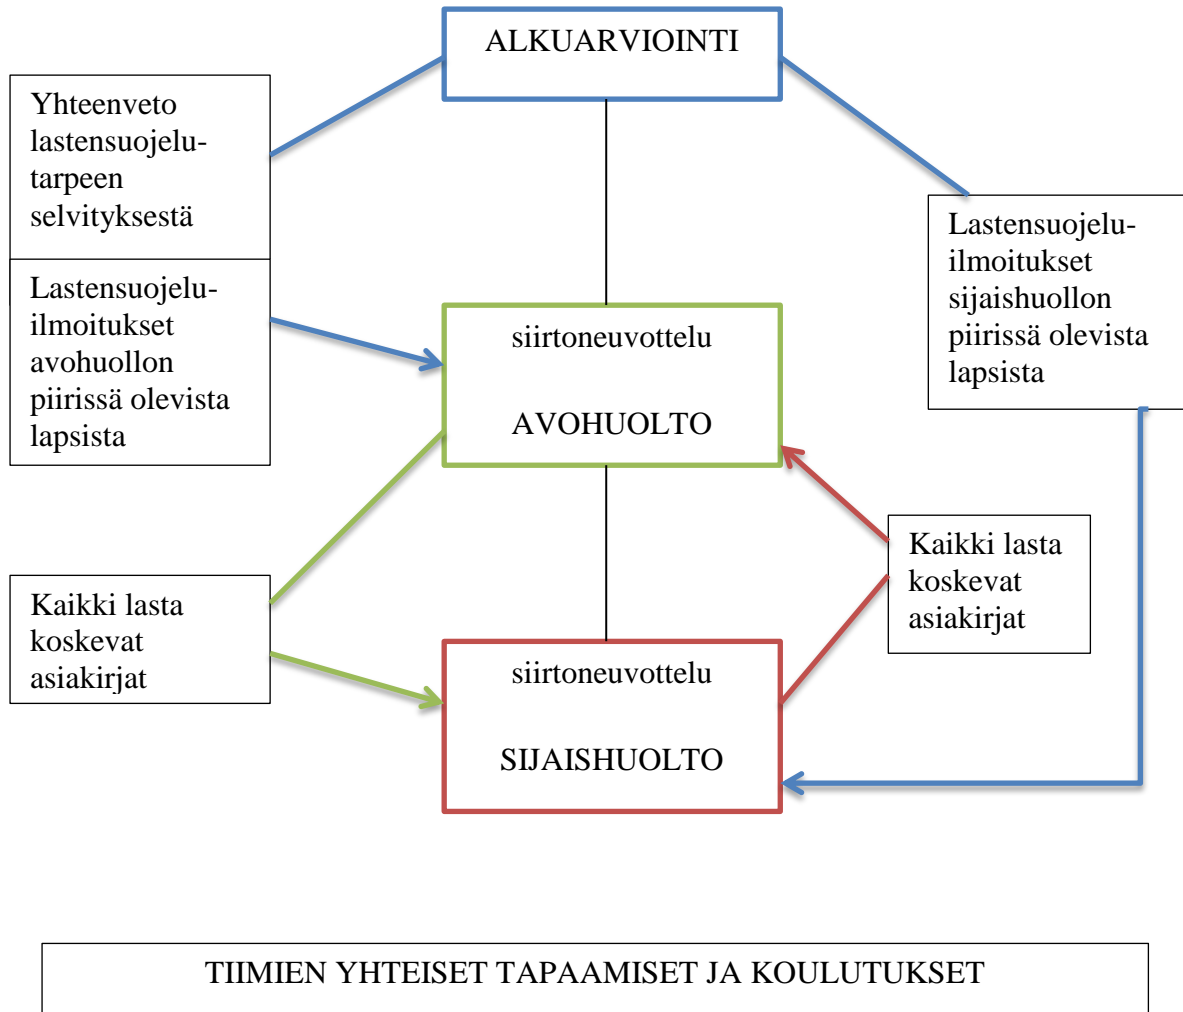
ALKUARVIOINTI

Yhteenveto lastensuojelutarpeen selvityksestä

Lastensuojeluilmoitukset sijaishuollon piirissä olevista lapsista

Lastensuojeluilmoitukset avohuollon piirissä olevista lapsista

siirtoneuvottelu

AVOHUOLTO

Kaikki lasta koskevat asiakirjat

Kaikki lasta koskevat asiakirjat

siirtoneuvottelu

SIJAISHUOLTO

TIIMIEN YHTEISET TAPAAMISET JA KOULUTUKSET